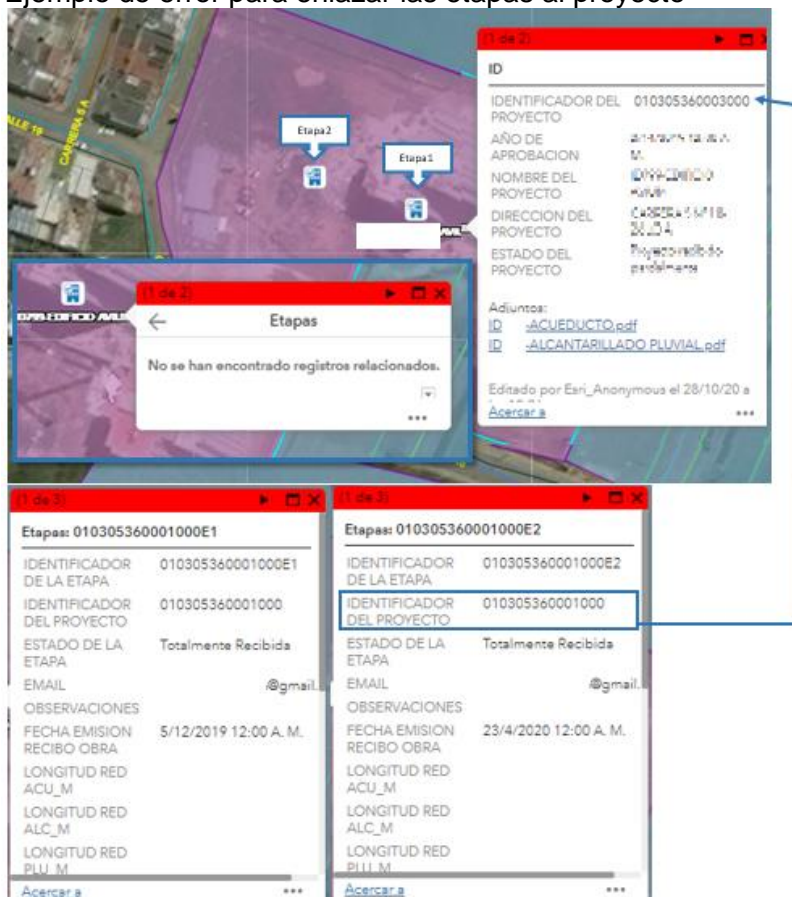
Ejemplo de error para enlazar las etapas al proyecto

CALLE 19

CARRERA 6 A

Etapa2

Etapa1

(1 de 2)

ID

| | |
|---|---|
| IDENTIFICADOR DEL PROYECTO | 010305360003000 |
| AÑO DE APROBACION | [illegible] |
| NOMBRE DEL PROYECTO | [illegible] |
| DIRECCION DEL PROYECTO | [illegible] |
| ESTADO DEL PROYECTO | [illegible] |

Adjuntos:
ID -ACUEDUCTO.pdf
ID -ALCANTARILLADO PLUVIAL.pdf

Editado por Esri_Anonymous el 28/10/20 a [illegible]
Acercar a ...

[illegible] EDIFICIO AVE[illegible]

(1 de 2)

Etapas

No se han encontrado registros relacionados.

...

(1 de 3)

Etapas: 010305360001000E1

| | |
|---|---|
| IDENTIFICADOR DE LA ETAPA | 010305360001000E1 |
| IDENTIFICADOR DEL PROYECTO | 010305360001000 |
| ESTADO DE LA ETAPA | Totalmente Recibida |
| EMAIL | @gmail.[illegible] |
| OBSERVACIONES | |
| FECHA EMISION RECIBO OBRA | 5/12/2019 12:00 A. M. |
| LONGITUD RED ACU_M | |
| LONGITUD RED ALC_M | |
| LONGITUD RED PLU_M | |

Acercar a ...

(1 de 3)

Etapas: 010305360001000E2

| | |
|---|---|
| IDENTIFICADOR DE LA ETAPA | 010305360001000E2 |
| IDENTIFICADOR DEL PROYECTO | 010305360001000 |
| ESTADO DE LA ETAPA | Totalmente Recibida |
| EMAIL | @gmail.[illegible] |
| OBSERVACIONES | |
| FECHA EMISION RECIBO OBRA | 23/4/2020 12:00 A. M. |
| LONGITUD RED ACU_M | |
| LONGITUD RED ALC_M | |
| LONGITUD RED PLU_M | |

Acercar a ...